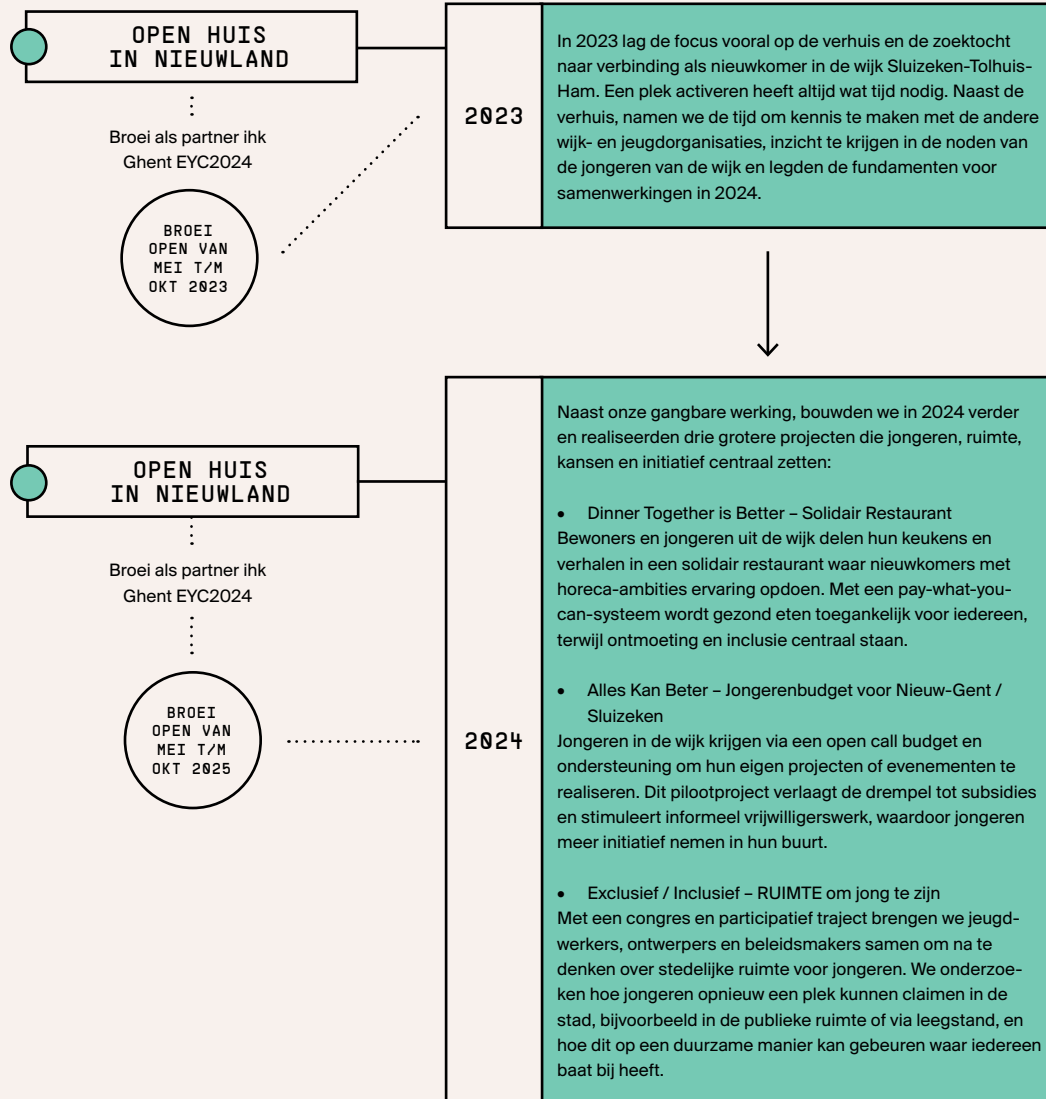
OPEN HUIS
IN NIEUWLAND

Broei als partner ihk Ghent EYC2024

BROEI
OPEN VAN
MEI T/M
OKT 2023

2023

In 2023 lag de focus vooral op de verhuis en de zoektocht naar verbinding als nieuwkomer in de wijk Sluizeken-Tolhuis-Ham. Een plek activeren heeft altijd wat tijd nodig. Naast de verhuis, namen we de tijd om kennis te maken met de andere wijk- en jeugdorganisaties, inzicht te krijgen in de noden van de jongeren van de wijk en legden de fundamenten voor samenwerkingen in 2024.

OPEN HUIS
IN NIEUWLAND

Broei als partner ihk Ghent EYC2024

BROEI
OPEN VAN
MEI T/M
OKT 2025

2024

Naast onze gangbare werking, bouwden we in 2024 verder en realiseerden drie grotere projecten die jongeren, ruimte, kansen en initiatief centraal zetten:

• Dinner Together is Better – Solidair Restaurant
Bewoners en jongeren uit de wijk delen hun keukens en verhalen in een solidair restaurant waar nieuwkomers met horeca-ambities ervaring opdoen. Met een pay-what-you-can-systeem wordt gezond eten toegankelijk voor iedereen, terwijl ontmoeting en inclusie centraal staan.

• Alles Kan Beter – Jongerenbudget voor Nieuw-Gent / Sluizeken
Jongeren in de wijk krijgen via een open call budget en ondersteuning om hun eigen projecten of evenementen te realiseren. Dit pilootproject verlaagt de drempel tot subsidies en stimuleert informeel vrijwilligerswerk, waardoor jongeren meer initiatief nemen in hun buurt.

• Exclusief / Inclusief – RUIMTE om jong te zijn
Met een congres en participatief traject brengen we jeugdwerkers, ontwerpers en beleidsmakers samen om na te denken over stedelijke ruimte voor jongeren. We onderzoeken hoe jongeren opnieuw een plek kunnen claimen in de stad, bijvoorbeeld in de publieke ruimte of via leegstand, en hoe dit op een duurzame manier kan gebeuren waar iedereen baat bij heeft.